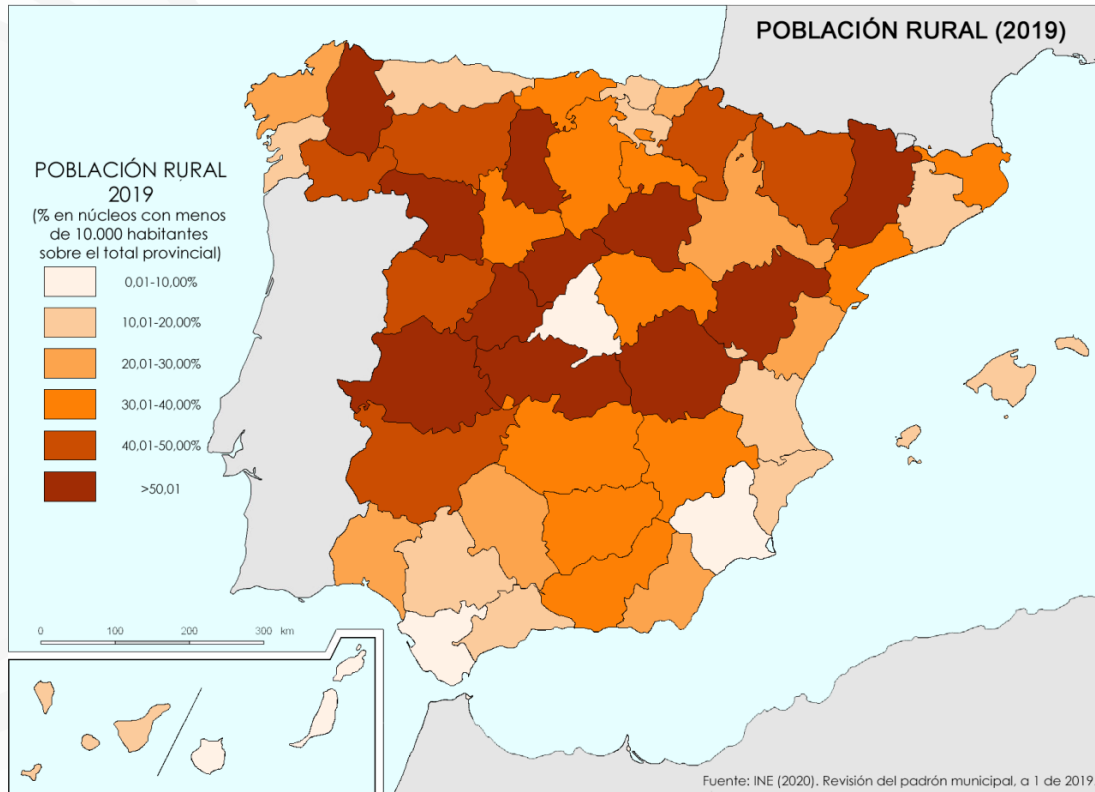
POBLACIÓN RURAL (2019)

POBLACIÓN RURAL
2019
(% en núcleos con menos de 10.000 habitantes sobre el total provincial)

0,01-10,00%
10,01-20,00%
20,01-30,00%
30,01-40,00%
40,01-50,00%
>50,01

0 100 200 300 km

Fuente: INE (2020). Revisión del padrón municipal, a 1 de 2019